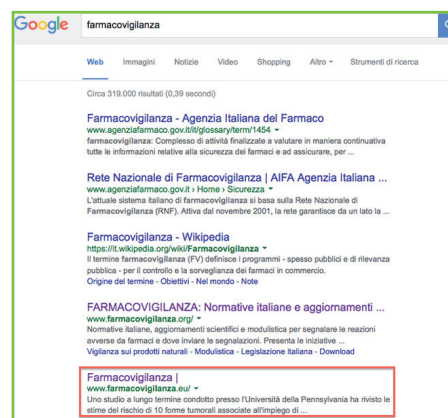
Google

farmacovigilanza

Web Immagini Notizie Video Shopping Altro ▾ Strumenti di ricerca

Circa 319.000 risultati (0,39 secondi)

Farmacovigilanza - Agenzia Italiana del Farmaco
www.agenziafarmaco.gov.it/it/glossary/term/1454 ▾
Farmacovigilanza: Complesso di attività finalizzate a valutare in maniera continuativa tutte le informazioni relative alla sicurezza dei farmaci e ad assicurare, per ...

Rete Nazionale di Farmacovigilanza | AIFA Agenzia Italiana ...
www.agenziafarmaco.gov.it › Home › Sicurezza ▾
L'attuale sistema italiano di farmacovigilanza si basa sulla Rete Nazionale di Farmacovigilanza (RNF). Attiva dal novembre 2001, la rete garantisce da un lato la ...

Farmacovigilanza - Wikipedia
https://it.wikipedia.org/wiki/Farmacovigilanza ▾
Il termine farmacovigilanza (FV) definisce i programmi - spesso pubblici e di rilevanza pubblica - per il controllo e la sorveglianza dei farmaci in commercio.
Origine del termine - Obiettivi - Nel mondo - Note

FARMACOVIGILANZA: Normative italiane e aggiornamenti ...
www.farmacovigilanza.org/ ▾
Normative italiane, aggiornamenti scientifici e modulistica per segnalare le reazioni avverse da farmaci e dove inviare le segnalazioni. Presenta le iniziative ...
Vigilanza sui prodotti naturali - Modulistica - Legislazione Italiana - Download

Farmacovigilanza |
www.farmacovigilanza.eu/ ▾
Uno studio a lungo termine condotto presso l'Università della Pennsylvania ha rivisto le stime del rischio di 10 forme tumorali associate all'impiego di ...